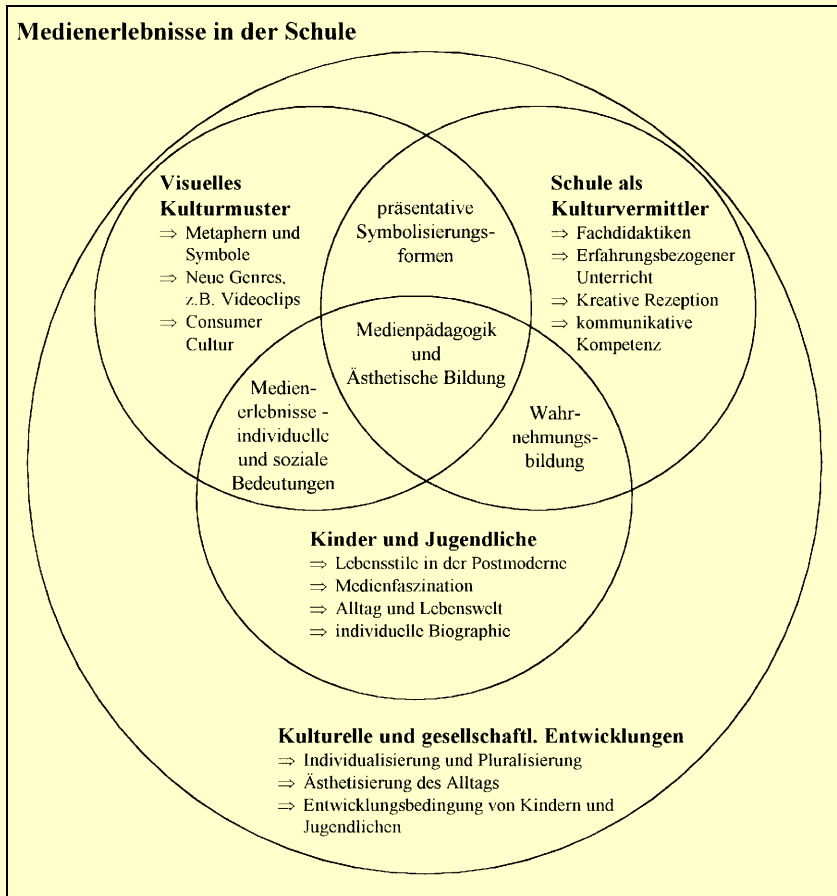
Medienerlebnisse in der Schule

Visuelles Kulturmuster
$\Rightarrow$ Metaphern und Symbole
$\Rightarrow$ Neue Genres, z.B. Videoclips
$\Rightarrow$ Consumer Cultur

präsentative Symbolisierungsformen

Schule als Kulturvermittler
$\Rightarrow$ Fachdidaktiken
$\Rightarrow$ Erfahrungsbezogener Unterricht
$\Rightarrow$ Kreative Rezeption
$\Rightarrow$ kommunikative Kompetenz

Medienpädagogik und Ästhetische Bildung

Medienerlebnisse - individuelle und soziale Bedeutungen

Wahrnehmungsbildung

Kinder und Jugendliche
$\Rightarrow$ Lebensstile in der Postmoderne
$\Rightarrow$ Medienfaszination
$\Rightarrow$ Alltag und Lebenswelt
$\Rightarrow$ individuelle Biographie

Kulturelle und gesellschaftl. Entwicklungen
$\Rightarrow$ Individualisierung und Pluralisierung
$\Rightarrow$ Ästhetisierung des Alltags
$\Rightarrow$ Entwicklungsbedingung von Kindern und Jugendlichen